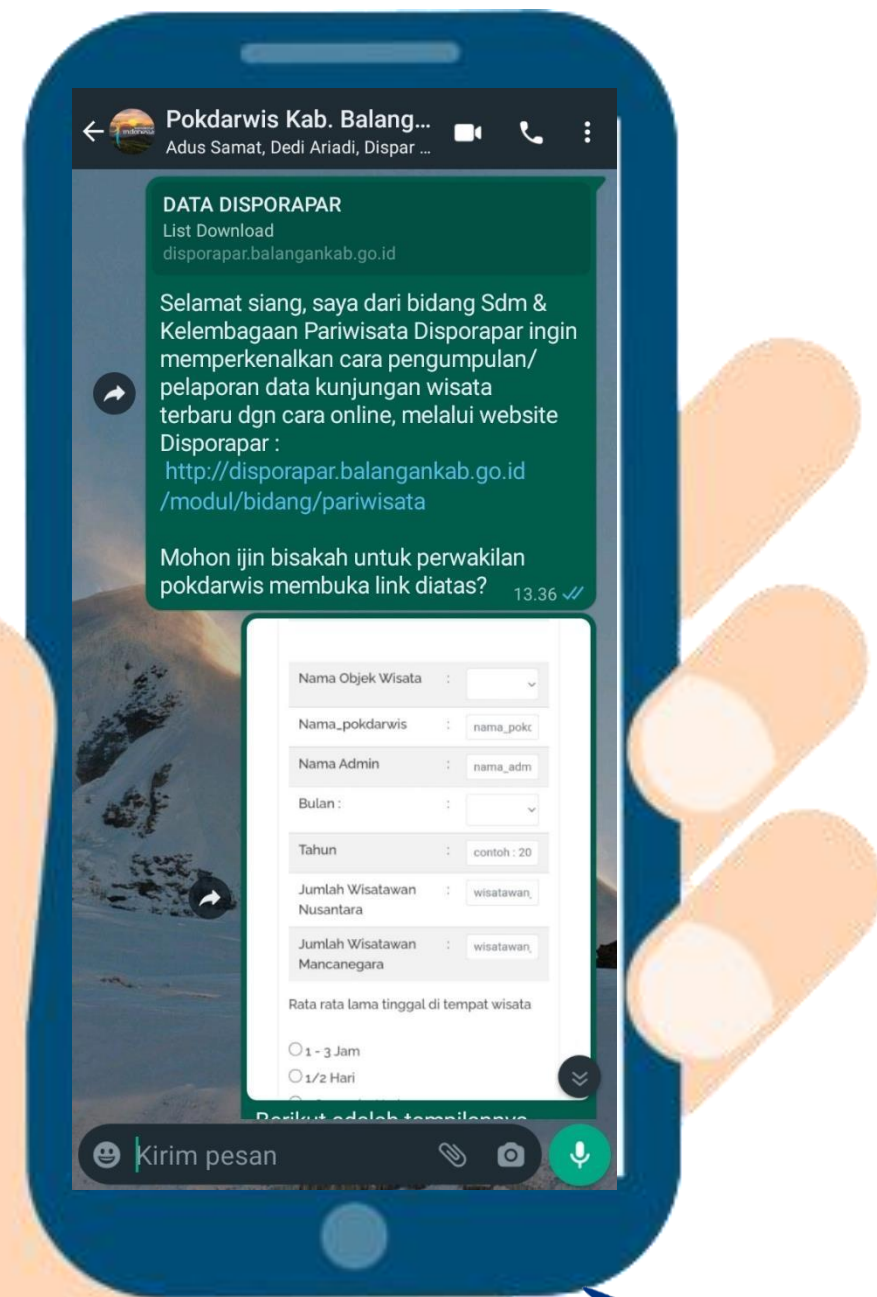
Pokdarwis Kab. Balang...
Adus Samat, Dedi Ariadi, Dispar ...

DATA DISPORAPAR
List Download
disporapar.balangankab.go.id

Selamat siang, saya dari bidang Sdm & Kelembagaan Pariwisata Disporapar ingin memperkenalkan cara pengumpulan/ pelaporan data kunjungan wisata terbaru dgn cara online, melalui website Disporapar :
http://disporapar.balangankab.go.id/modul/bidang/pariwisata

Mohon ijin bisakah untuk perwakilan pokdarwis membuka link diatas? 13.36

| Nama Objek Wisata | : | |
|---|---|---|
| Nama_pokdarwis | : | nama_pokc |
| Nama Admin | : | nama_adm |
| Bulan : | : | |
| Tahun | : | contoh : 20 |
| Jumlah Wisatawan Nusantara | : | wisatawan_ |
| Jumlah Wisatawan Mancanegara | : | wisatawan_ |

Rata rata lama tinggal di tempat wisata

1 - 3 Jam
1/2 Hari

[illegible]

Kirim pesan